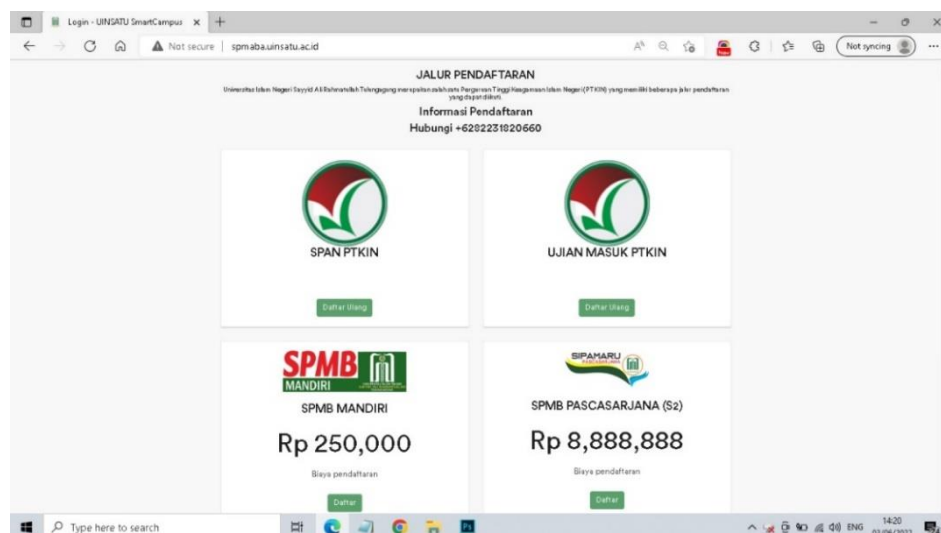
Login - UINSATU SmartCampus ×
Not secure | spmaba.uinsatu.ac.id
Not syncing

JALUR PENDAFTARAN
Universitas Islam Negeri Sayyid Ali Rahmatullah Tulungagung merupakan salah satu Perguruan Tinggi Keagamaan Islam Negeri (PTKIN) yang memiliki beberapa jalur pendaftaran yang dapat dilalui.
Informasi Pendaftaran
Hubungi +6282231820660

SPAN PTKIN
Daftar Ulang

UJIAN MASUK PTKIN
Daftar Ulang

SPMB MANDIRI
SPMB MANDIRI
Rp 250,000
Biaya pendaftaran
Daftar

SIPAMARU
SPMB PASCASARJANA (S2)
Rp 8,888,888
Biaya pendaftaran
Daftar

Type here to search
ENG 14:20 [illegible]